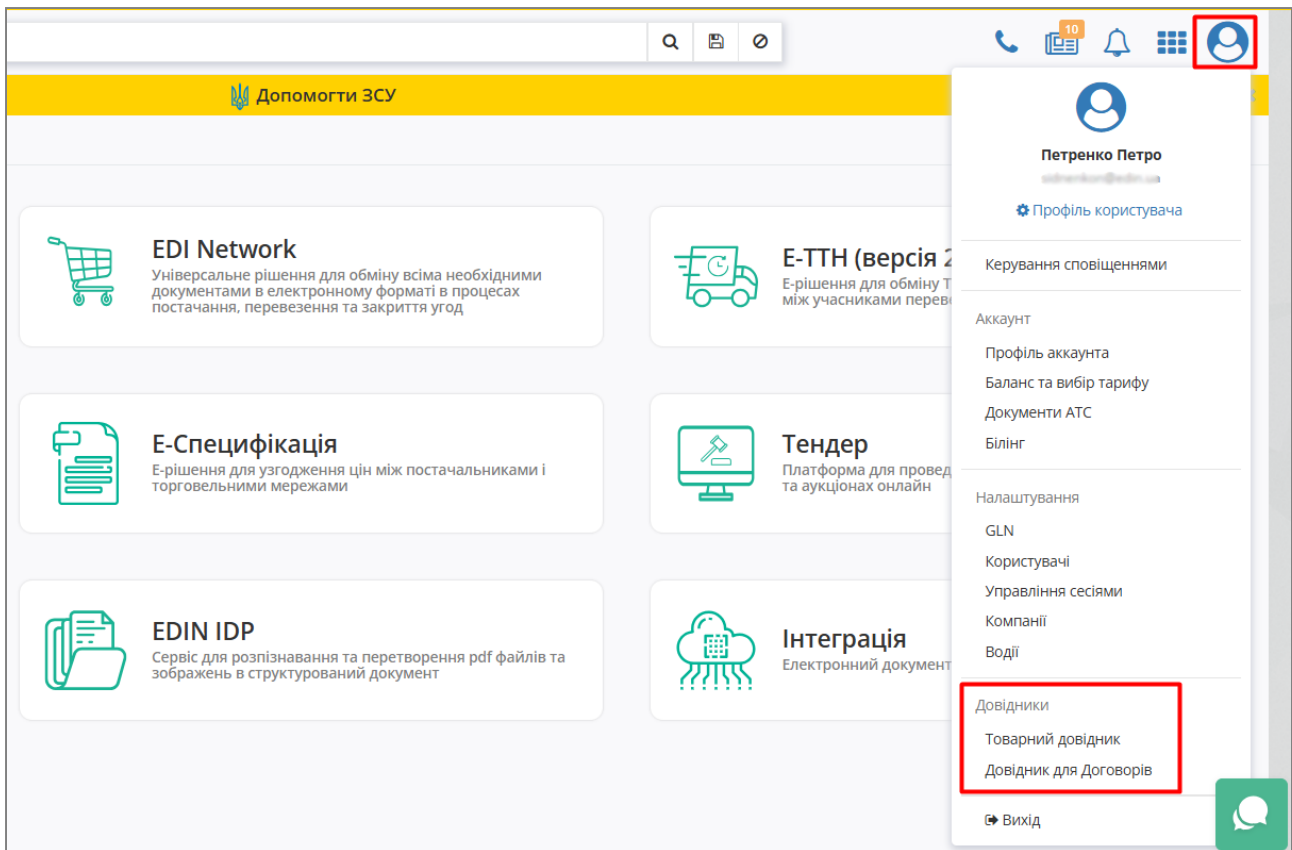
10

Допомогти ЗСУ

EDI Network
Універсальне рішення для обміну всіма необхідними документами в електронному форматі в процесах постачання, перевезення та закриття угод

Е-ТТН (версія 2
Е-рішення для обміну Т
між учасниками переве

Е-Специфікація
Е-рішення для узгодження цін між постачальниками і торговельними мережами

Тендер
Платформа для провед
та аукціонах онлайн

EDIN IDP
Сервіс для розпізнавання та перетворення pdf файлів та зображень в структурований документ

Інтеграція
Електронний документ

Петренко Петро
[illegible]
Профіль користувача

Керування сповіщеннями

Аккаунт
Профіль аккаунта
Баланс та вибір тарифу
Документи АТС
Білінг

Налаштування
GLN
Користувачі
Управління сесіями
Компанії
Водії

Довідники
Товарний довідник
Довідник для Договорів

Вихід